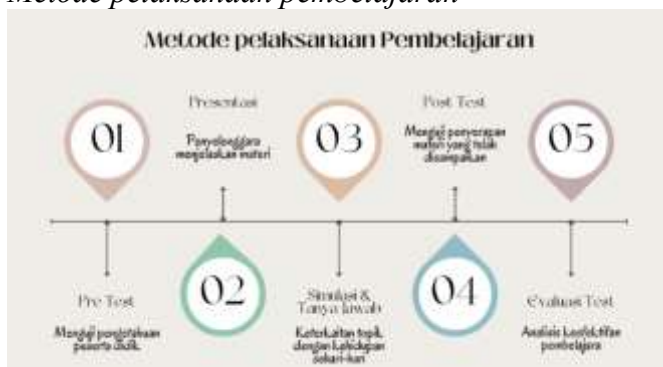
Metode pelaksanaan pembelajaran

Metode pelaksanaan Pembelajaran

01

Presentasi

Penyelenggara menjelaskan materi

03

Post Test

Menguji penyerapan materi yang telah disampaikan

05

Pre Test

Menguji pengetahuan peserta didik

02

Simulasi & Tanya Jawab

Keterkaitan topik dengan kehidupan sehari-hari

04

Evaluasi Test

Analisis keefektifan pembelajaran